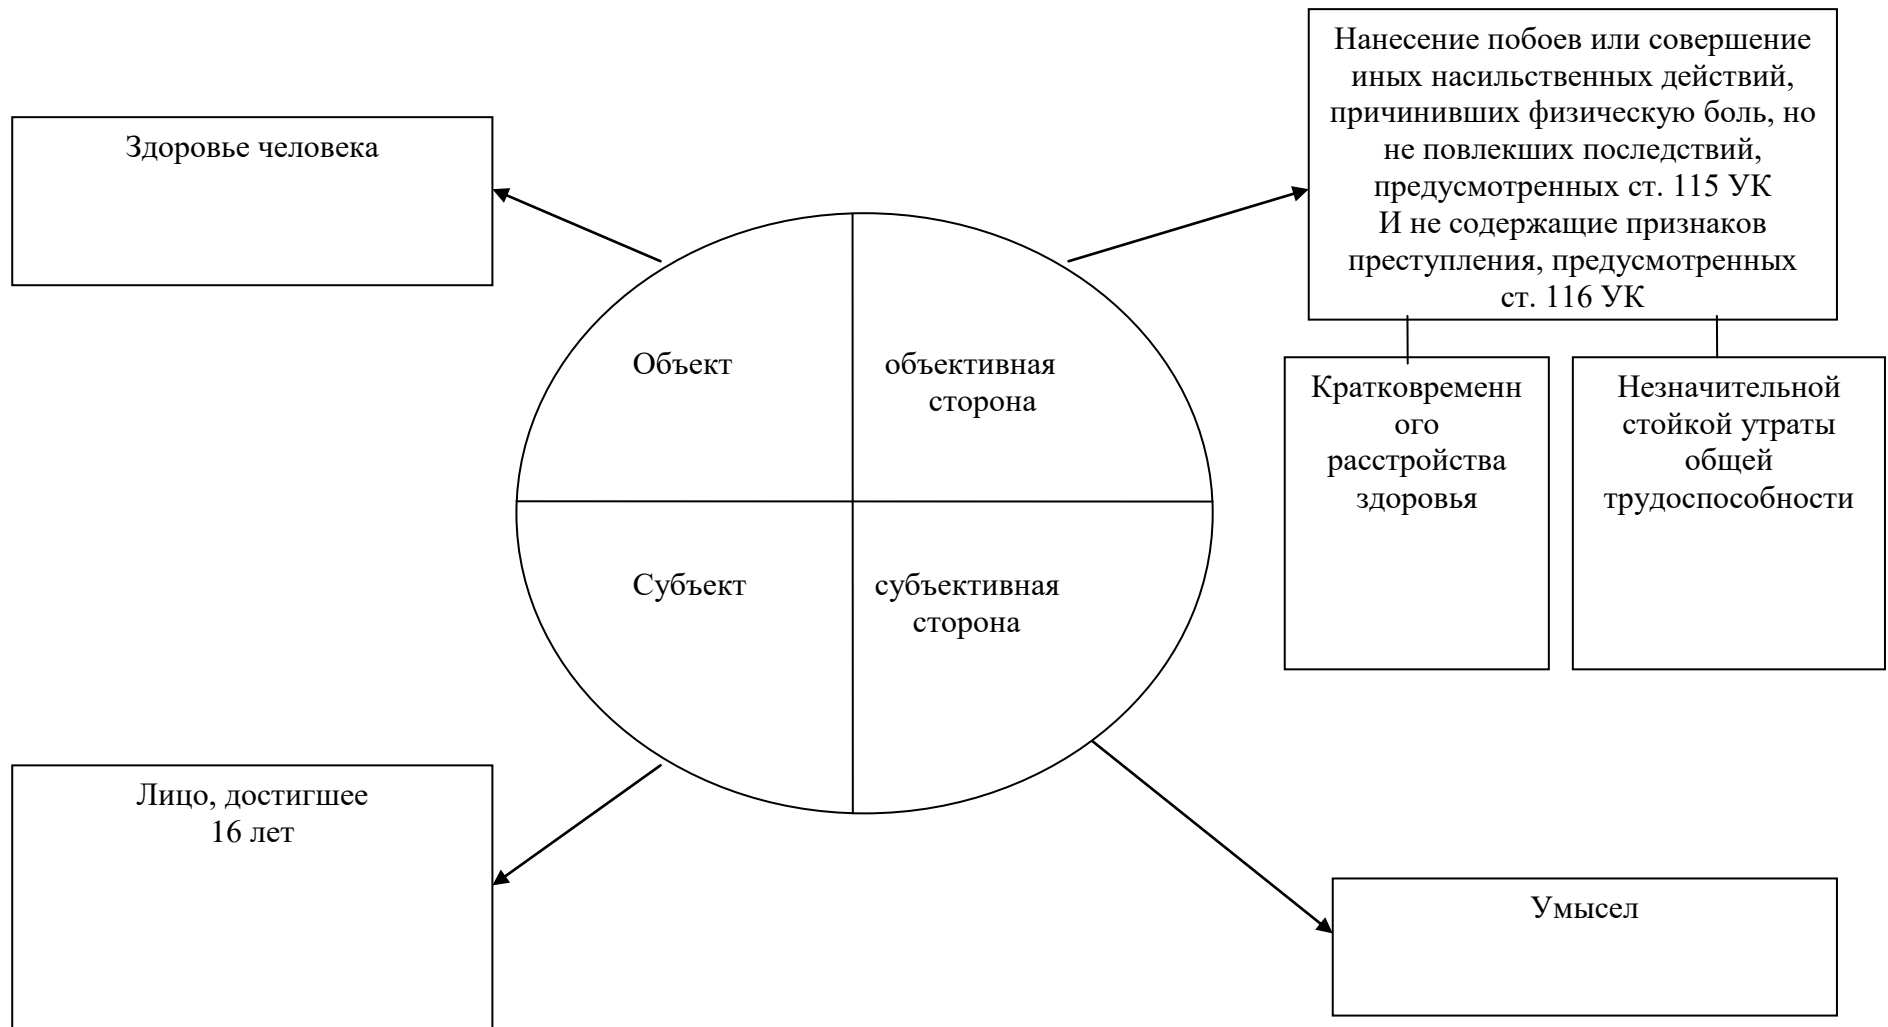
Здоровье человека

Нанесение побоев или совершение иных насильственных действий, причинивших физическую боль, но не повлекших последствий, предусмотренных ст. 115 УК
И не содержащие признаков преступления, предусмотренных ст. 116 УК

Объект

объективная сторона

Субъект

субъективная сторона

Кратковременн ого расстройства здоровья

Незначительной стойкой утраты общей трудоспособности

Лицо, достигшее 16 лет

Умысел